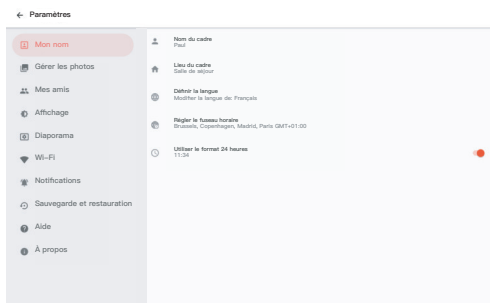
← Paramètres

Mon nom
Gérer les photos
Mes amis
Affichage
Diaporama
Wi-Fi
Notifications
Sauvegarde et restauration
Aide
À propos

Nom du cadre
Paul

Lieu du cadre
Salle de séjour

Définir la langue
Modifier la langue de: Français

Régler le fuseau horaire
Brussels, Copenhagen, Madrid, Paris GMT+01:00

Utiliser le format 24 heures
11:34